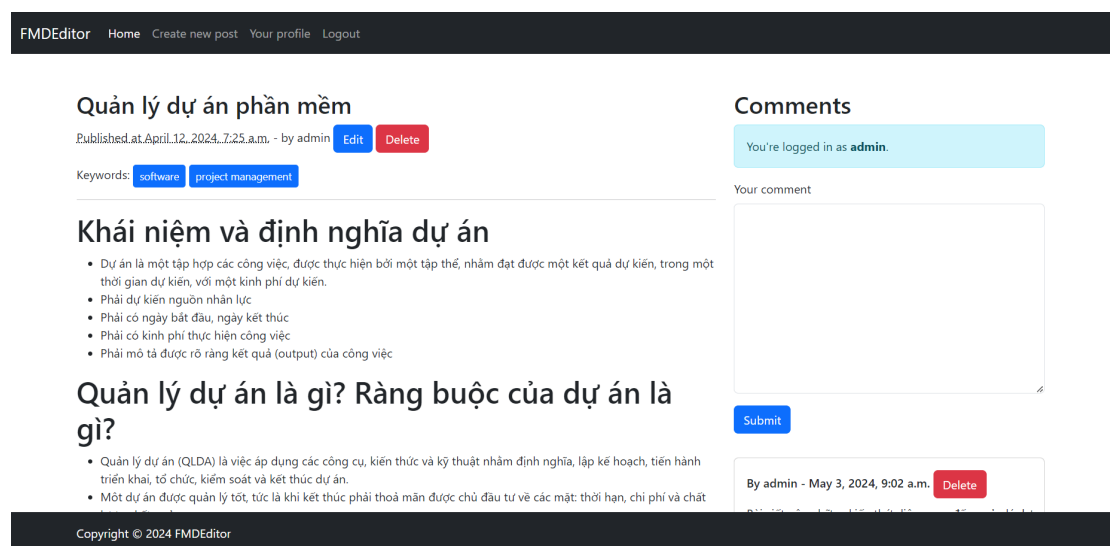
FMDEditor Home Create new post Your profile Logout

Quản lý dự án phần mềm

Published at April 12, 2024, 7:25 a.m. - by admin Edit Delete

Keywords: software project management

Khái niệm và định nghĩa dự án

- Dự án là một tập hợp các công việc, được thực hiện bởi một tập thể, nhằm đạt được một kết quả dự kiến, trong một thời gian dự kiến, với một kinh phí dự kiến.
- Phải dự kiến nguồn nhân lực
- Phải có ngày bắt đầu, ngày kết thúc
- Phải có kinh phí thực hiện công việc
- Phải mô tả được rõ ràng kết quả (output) của công việc

Quản lý dự án là gì? Ràng buộc của dự án là gì?

- Quản lý dự án (QLDA) là việc áp dụng các công cụ, kiến thức và kỹ thuật nhằm định nghĩa, lập kế hoạch, tiến hành triển khai, tổ chức, kiểm soát và kết thúc dự án.
- Một dự án được quản lý tốt, tức là khi kết thúc phải thoả mãn được chủ đầu tư về các mặt: thời hạn, chi phí và chất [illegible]

Comments

You're logged in as admin.

Your comment

Submit

By admin - May 3, 2024, 9:02 a.m. Delete

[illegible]

Copyright © 2024 FMDEditor